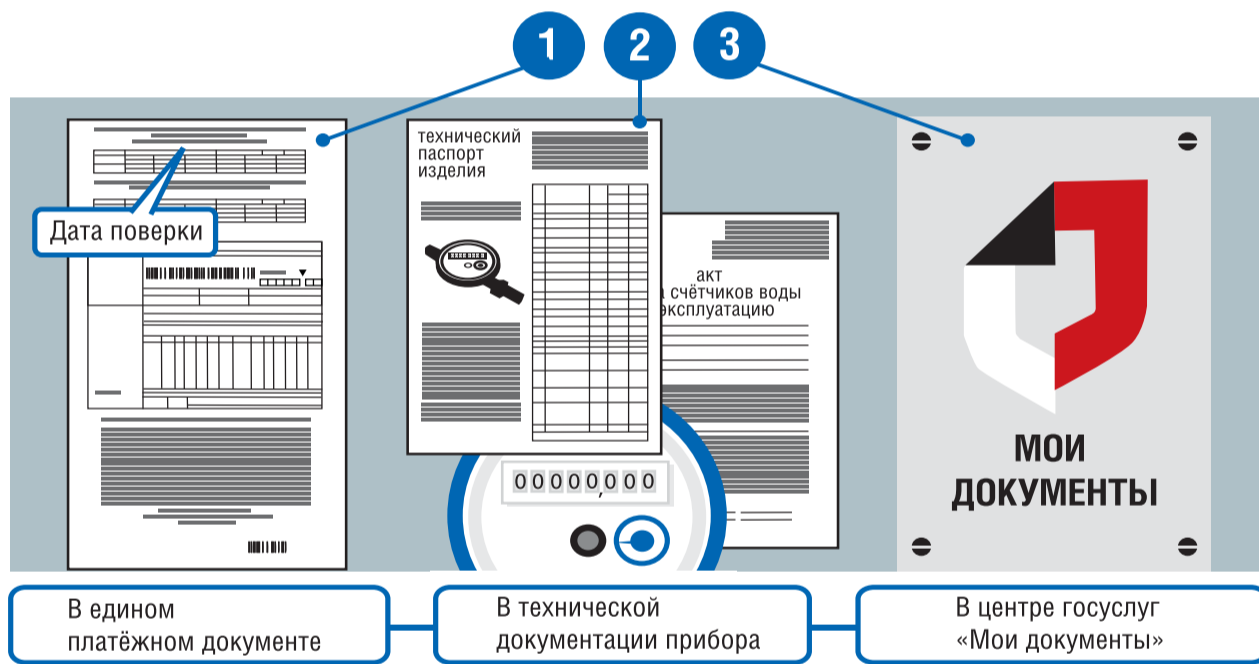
1
2
3

Дата поверки

технический паспорт изделия

акт
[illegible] счётчиков воды
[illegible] эксплуатацию

00000,000

МОИ ДОКУМЕНТЫ

В едином платёжном документе

В технической документации прибора

В центре госуслуг «Мои документы»